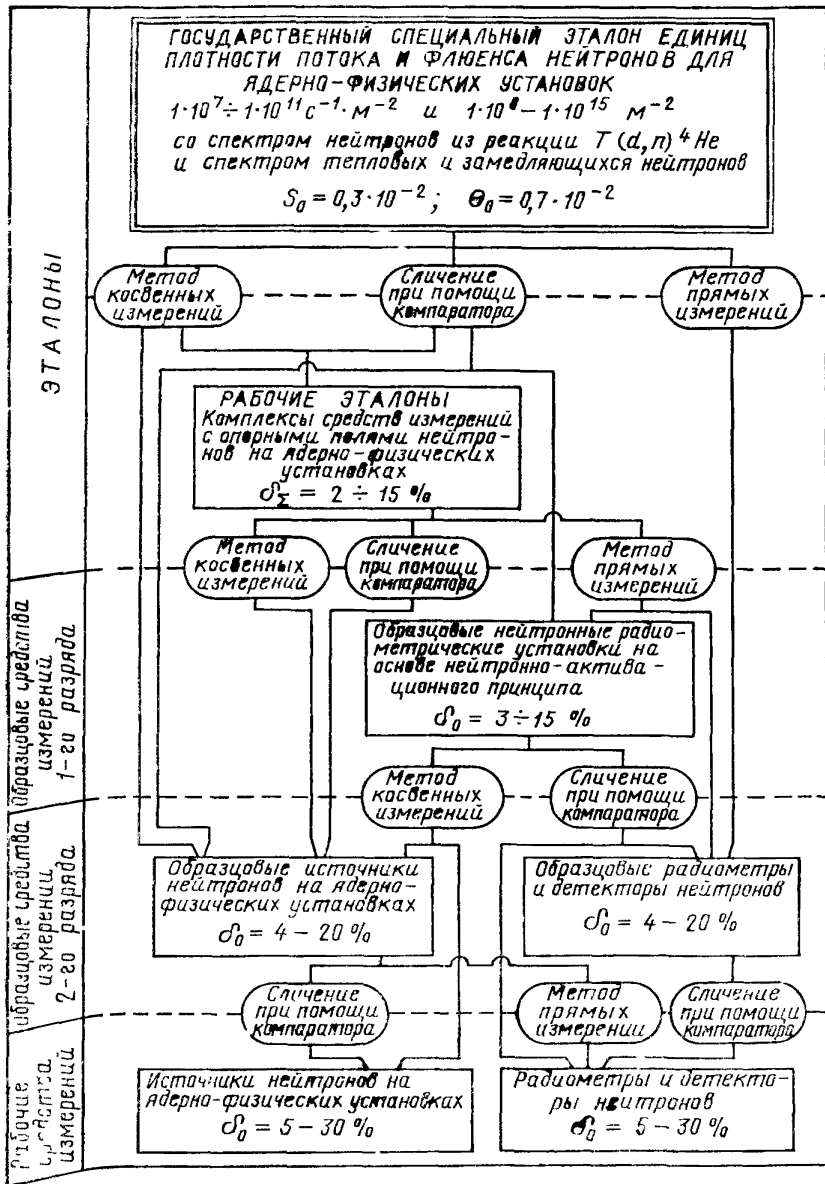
ГОСУДАРСТВЕННЫЙ СПЕЦИАЛЬНЫЙ ЭТАЛОН ЕДИНИЦ ПЛОТНОСТИ ПОТОКА И ФЛЮЕНСА НЕЙТРОНОВ ДЛЯ ЯДЕРНО-ФИЗИЧЕСКИХ УСТАНОВОК
$1\cdot10^{7}\div1\cdot10^{11}\,c^{-1}\cdot м^{-2}$ и $1\cdot10^{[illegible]}-1\cdot10^{15}\,м^{-2}$
со спектром нейтронов из реакции $T(d,n)^4He$ и спектром тепловых и замедляющихся нейтронов
$S_0=0{,}3\cdot10^{-2}$; $\Theta_0=0{,}7\cdot10^{-2}$

ЭТАЛОНЫ

Метод косвенных измерений

Сличение при помощи компаратора

Метод прямых измерений

РАБОЧИЕ ЭТАЛОНЫ
Комплексы средств измерений с опорными полями нейтронов на ядерно-физических установках
$\delta_\Sigma = 2\div15$ %

Метод косвенных измерений

Сличение при помощи компаратора

Метод прямых измерений

Образцовые средства измерений 1-го разряда

Образцовые нейтронные радиометрические установки на основе нейтронно-активационного принципа
$\delta_0 = 3\div15$ %

Метод косвенных измерений

Сличение при помощи компаратора

Образцовые средства измерений 2-го разряда

Образцовые источники нейтронов на ядерно-физических установках
$\delta_0 = 4-20$ %

Образцовые радиометры и детекторы нейтронов
$\delta_0 = 4-20$ %

Сличение при помощи компаратора

Метод прямых измерений

Сличение при помощи компаратора

Рабочие средства измерений

Источники нейтронов на ядерно-физических установках
$\delta_0 = 5-30$ %

Радиометры и детекторы нейтронов
$\delta_0 = 5-30$ %